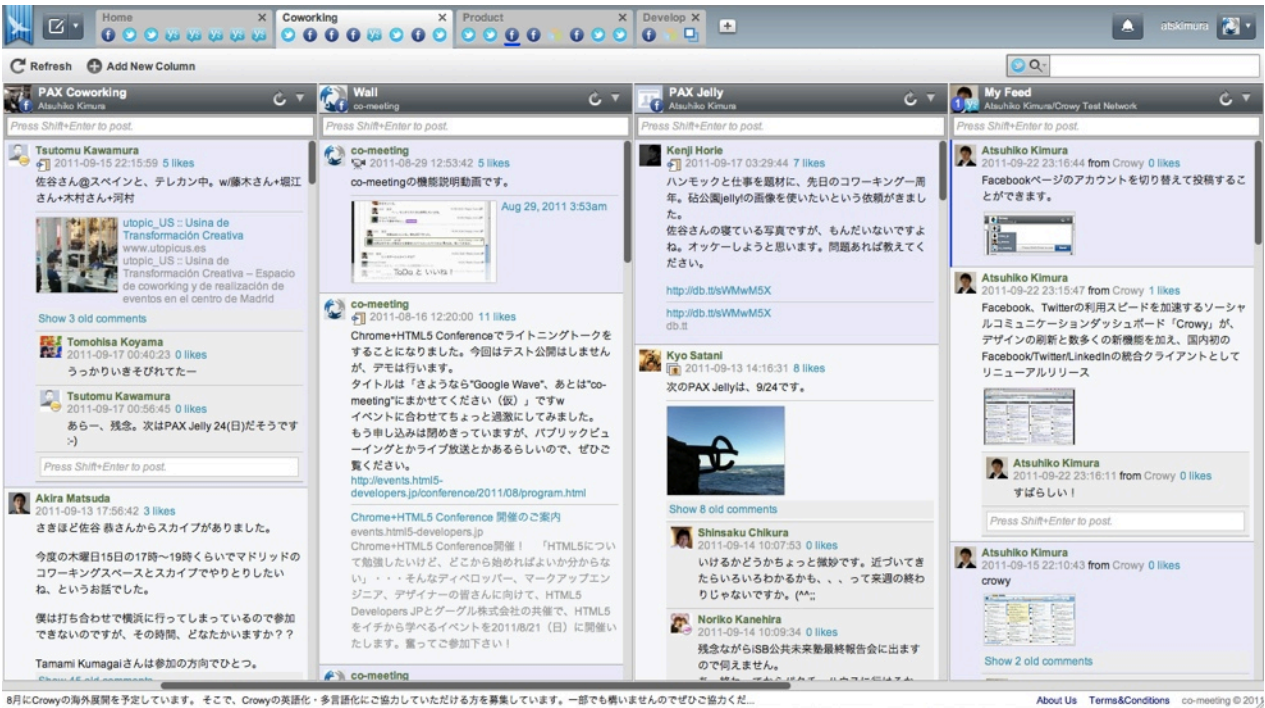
Home
Coworking
Product
Develop
atskimura

Refresh
Add New Column

PAX Coworking
Atsuhiko Kimura
Press Shift+Enter to post.

Tsutomu Kawamura
2011-09-15 22:15:59 5 likes
佐谷さん@スペインと、テレカン中。w/藤木さん+堀江さん+木村さん+河村

utopic_US :: Usina de Transformación Creativa
www.utopicus.es
utopic_US :: Usina de Transformación Creativa – Espacio de coworking y de realización de eventos en el centro de Madrid

Show 3 old comments

Tomohisa Koyama
2011-09-17 00:40:23 0 likes
うっかりいきそびれてたー

Tsutomu Kawamura
2011-09-17 00:56:45 0 likes
あらー、残念。次はPAX Jelly 24(日)だそうです:-)

Press Shift+Enter to post.

Akira Matsuda
2011-09-13 17:56:42 3 likes
さきほど佐谷 恭さんからスカイプがありました。

今度の木曜日15日の17時～19時くらいでマドリッドのコワーキングスペースとスカイプでやりとりしたいね、というお話でした。

僕は打ち合わせで横浜に行ってしまっているので参加できないのですが、その時間、どなたかいますか？？

Tamami Kumagaiさんは参加の方向でひとつ。

Wall
co-meeting
Press Shift+Enter to post.

co-meeting
2011-08-29 12:53:42 5 likes
co-meetingの機能説明動画です。

Aug 29, 2011 3:53am

co-meeting
2011-08-16 12:20:00 11 likes
Chrome+HTML5 Conferenceでライトニングトークをすることになりました。今回はテスト公開はしませんが、デモは行います。
タイトルは「さようなら"Google Wave"、あとは"co-meeting"にまかせてください（仮）」ですw
イベントに合わせてちょっと過激にしてみました。
もう申し込みは閉めきっていますが、パブリックビューイングとかライブ放送とかあるらしいので、ぜひご覧ください。
http://events.html5-developers.jp/conference/2011/08/program.html

Chrome+HTML5 Conference 開催のご案内
events.html5-developers.jp
Chrome+HTML5 Conference開催！ 「HTML5について勉強したいけど、どこから始めればよいか分からない」・・・そんなディベロッパー、マークアップエンジニア、デザイナーの皆さんに向けて、HTML5 Developers JPとグーグル株式会社の共催で、HTML5をイチから学べるイベントを2011/8/21（日）に開催いたします。奮ってご参加下さい！

co-meeting

PAX Jelly
Atsuhiko Kimura
Press Shift+Enter to post.

Kenji Horie
2011-09-17 03:29:44 7 likes
ハンモックと仕事を題材に、先日のコワーキング一周年。砧公園jellyの画像を使いたいという依頼がきました。
佐谷さんの寝ている写真ですが、もんだいないですよね。オッケーしようと思います。問題あれば教えてください。

http://db.tt/sWMwM5X

http://db.tt/sWMwM5X
db.tt

Kyo Satani
2011-09-13 14:16:31 8 likes
次のPAX Jellyは、9/24です。

Show 8 old comments

Shinsaku Chikura
2011-09-14 10:07:53 0 likes
いけるかどうかちょっと微妙です。近づいてきたらいろいろわかるかも、、、って来週の終わりじゃないですか。(^^;;

Noriko Kanehira
2011-09-14 10:09:34 0 likes
残念ながらiSB公共未来塾最終報告会に出ますので伺えません。

My Feed
Atsuhiko Kimura/Crowy Test Network
Press Shift+Enter to post.

Atsuhiko Kimura
2011-09-22 23:16:44 from Crowy 0 likes
Facebookページのアカウントを切り替えて投稿することができます。

Atsuhiko Kimura
2011-09-22 23:15:47 from Crowy 1 likes
Facebook、Twitterの利用スピードを加速するソーシャルコミュニケーションダッシュボード「Crowy」が、デザインの刷新と数多くの新機能を加え、国内初のFacebook/Twitter/LinkedInの統合クライアントとしてリニューアルリリース

Atsuhiko Kimura
2011-09-22 23:16:11 from Crowy 0 likes
すばらしい！

Press Shift+Enter to post.

Atsuhiko Kimura
2011-09-15 22:10:43 from Crowy 0 likes
crowy

Show 2 old comments

8月にCrowyの海外展開を予定しています。 そこで、Crowyの英語化・多言語化にご協力していただける方を募集しています。一部でも構いませんのでぜひご協力くだ...
About Us Terms&Conditions co-meeting © 201